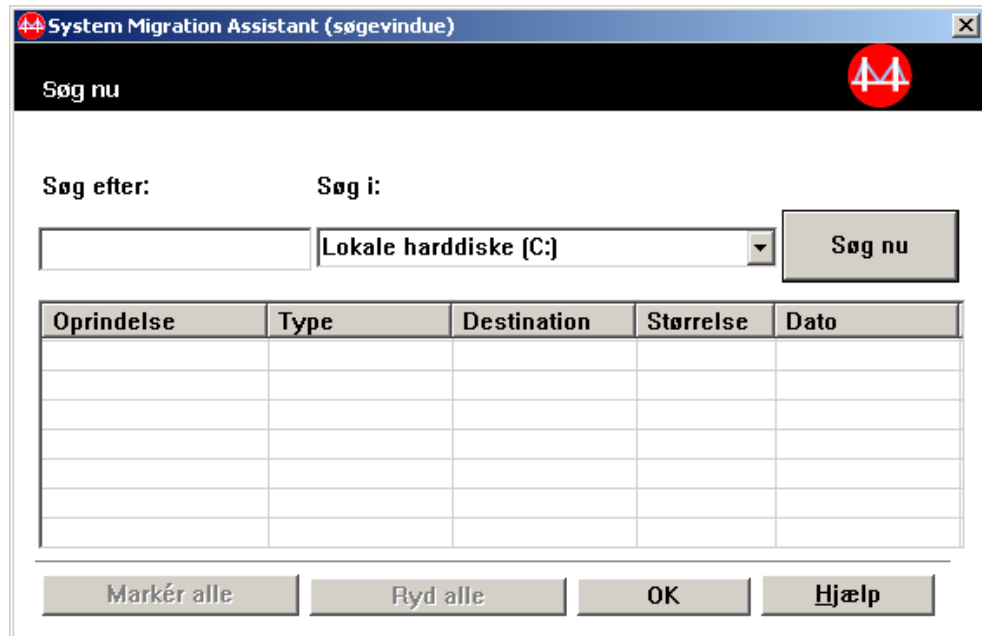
System Migration Assistant (søgevindue)

Søg nu

Søg efter:

Søg i:

Lokale harddiske (C:)

Søg nu

| Oprindelse | Type | Destination | Størrelse | Dato |
|---|---|---|---|---|
| | | | | |

Markér alle

Ryd alle

OK

Hjælp